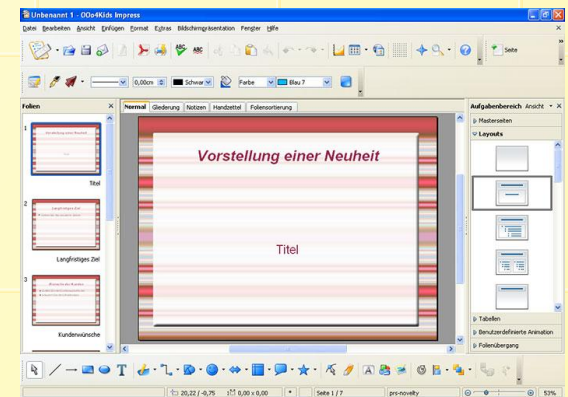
Unbenannt 1 - OOo4Kids Impress

Datei Bearbeiten Ansicht Einfügen Format Extras Bildschirmpräsentation Fenster Hilfe

Seite

0,00cm Schwarz Farbe Blau 7

Folien

1
Vorstellung einer Neuheit
Titel

2
Langfristiges Ziel
Langfristiges Ziel

3
Wünsche der Kunden
Kundenwünsche

Normal Gliederung Notizen Handzettel Folienssortierung

Vorstellung einer Neuheit

Titel

Aufgabenbereich Ansicht

Masterseiten

Layouts

Tabellen

Benutzerdefinierte Animation

Folienübergang

20,22 / -0,75 0,00 x 0,00 Seite 1 / 7 prs-novelty 53%